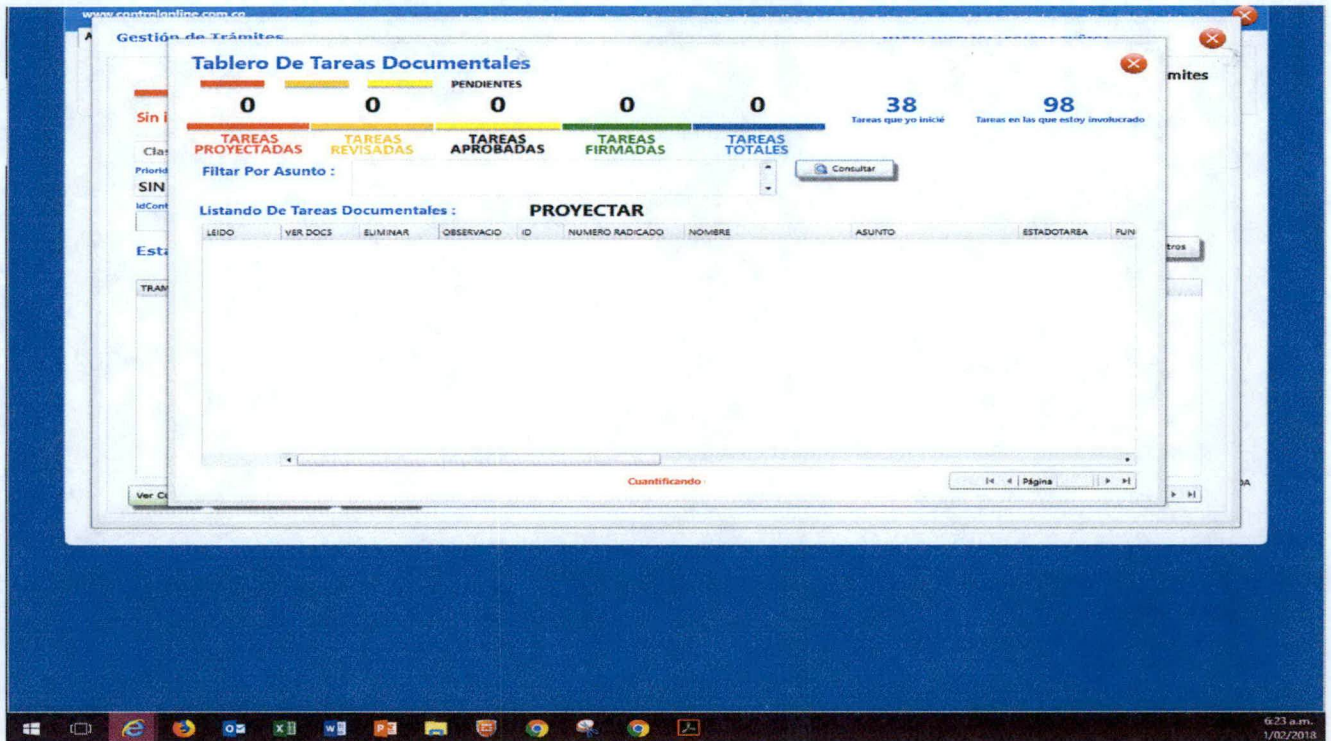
www.controlonline.com.co

Gestión de Trámites

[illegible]

mites

Sin i

Clas

Priorid

SIN

idCont

Esta

TRAM

Ver C

Tablero De Tareas Documentales

PENDIENTES

0 0 0 0 0

38
Tareas que yo inicié

98
Tareas en las que estoy involucrado

TAREAS PROYECTADAS

TAREAS REVISADAS

TAREAS APROBADAS

TAREAS FIRMADAS

TAREAS TOTALES

Filtar Por Asunto :

Consultar

Listando De Tareas Documentales :

PROYECTAR

| LEIDO | VER DOCS | ELIMINAR | OBSERVACIO | ID | NUMERO RADICADO | NOMBRE | ASUNTO | ESTADOTAREA | FUN |
|---|---|---|---|---|---|---|---|---|---|

Cuantificando

Página

tros

6:23 a.m.
1/02/2018